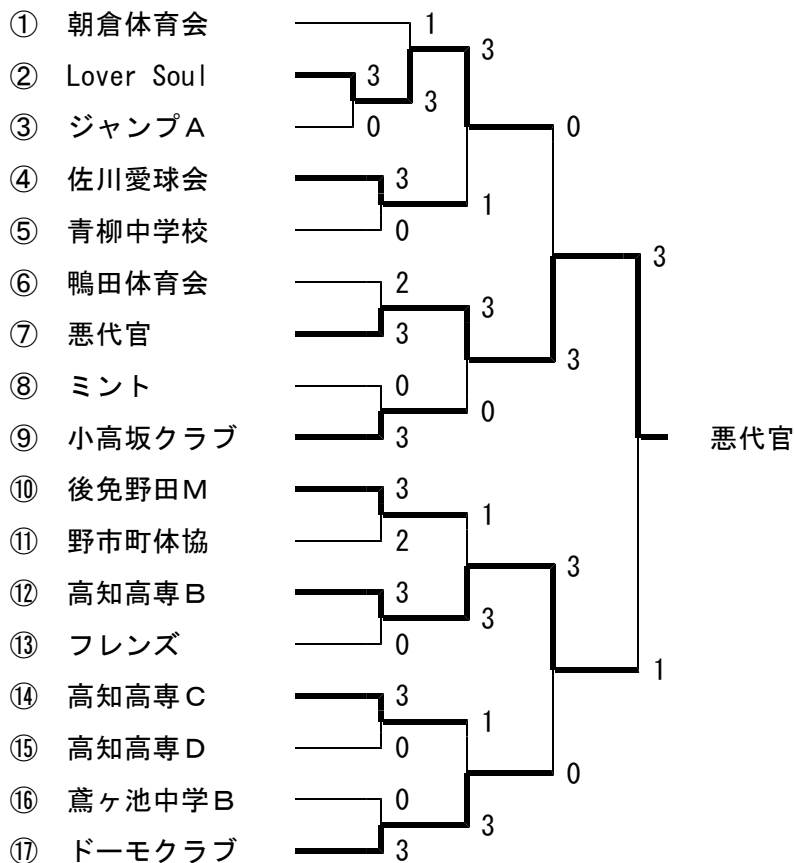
① 朝倉体育会
② Lover Soul
③ ジャンプA
④ 佐川愛球会
⑤ 青柳中学校
⑥ 鴨田体育会
⑦ 悪代官
⑧ ミント
⑨ 小高坂クラブ
⑩ 後免野田M
⑪ 野市町体協
⑫ 高知高専B
⑬ フレンズ
⑭ 高知高専C
⑮ 高知高専D
⑯ 鳶ヶ池中学B
⑰ ドーモクラブ

1
3
3
0
3
0
1
0
2
3
3
0
3
0
3
3
3
2
1
3
3
0
3
3
0
1
0
0
3
3
1

悪代官